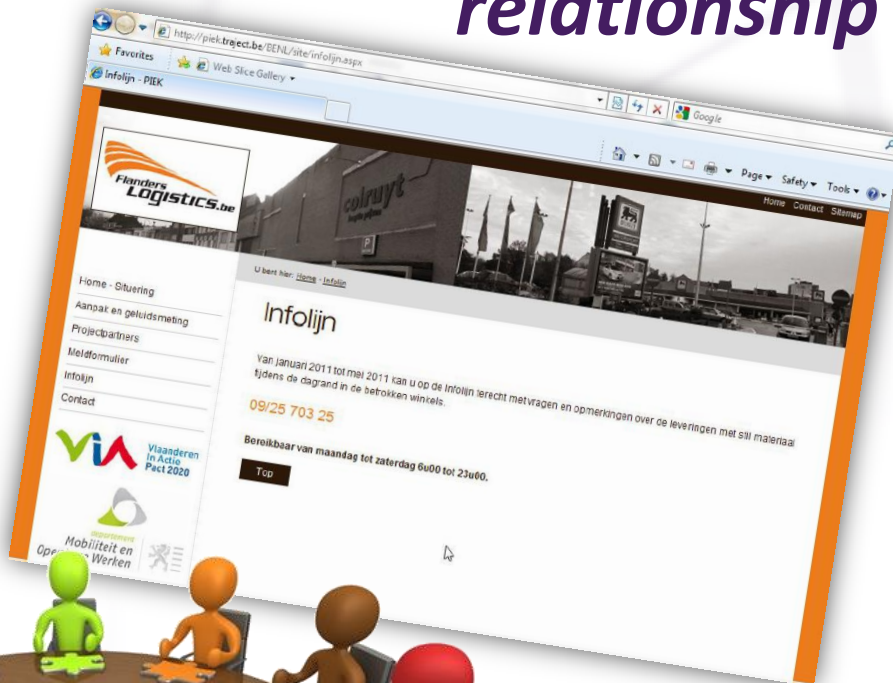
relationship

http://piek.traject.be/BENL/site/infolijn.aspx

Favorites

Web Slice Gallery

Infolijn - PIEK

Google

Page Safety Tools

Flanders LOGISTICS.be

colruyt

Home Contact Sitemap

U bent hier: Home - Infolijn

Home - Situering

Aanpak en geluidsmeting

Projectpartners

Meldformulier

Infolijn

Contact

Infolijn

Van januari 2011 tot mei 2011 kan u op de infolijn terecht met vragen en opmerkingen over de leveringen met stil materiaal tijdens de dagrand in de betrokken winkels.

09/25 703 25

Bereikbaar van maandag tot zaterdag 6u00 tot 23u00.

Top

VIA Vlaanderen in Actie Pact 2020

Departement Mobiliteit en Openbare Werken